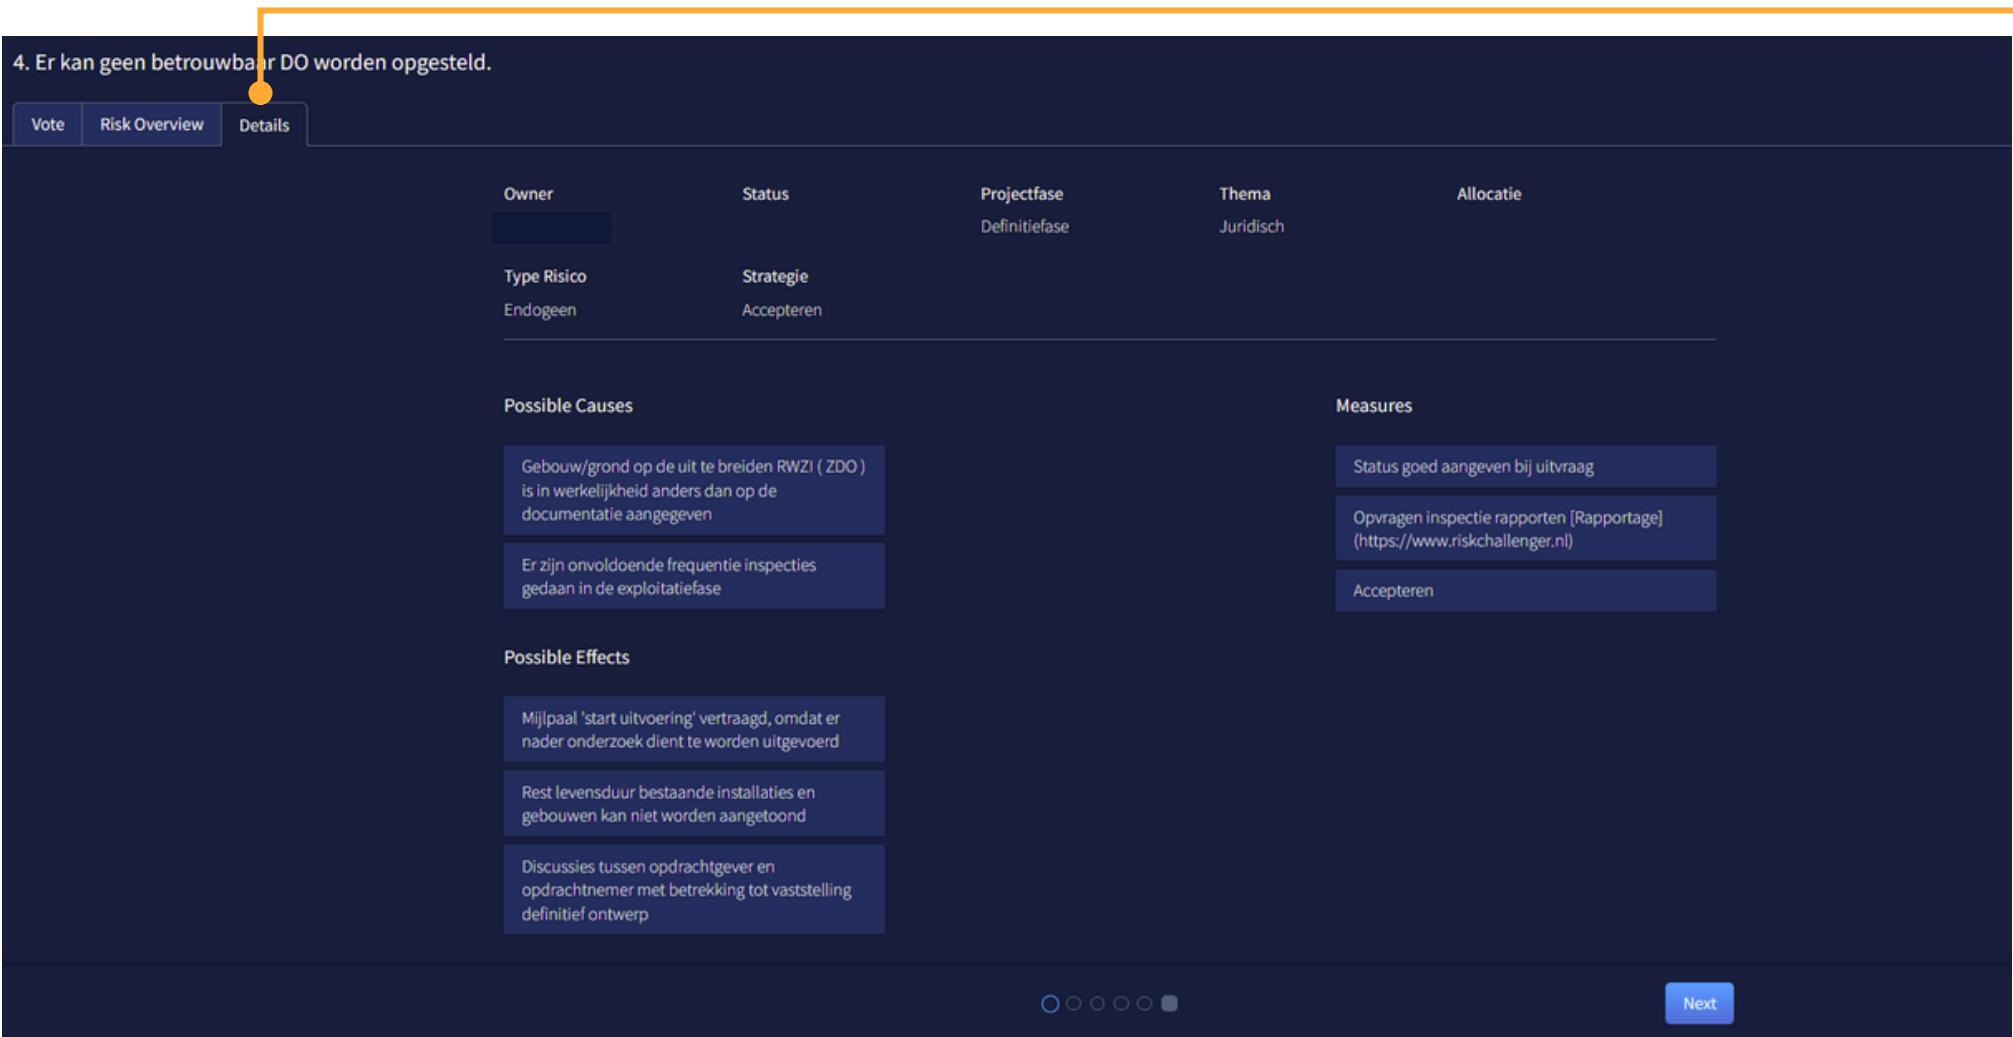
4. Er kan geen betrouwbaar DO worden opgesteld.

Vote | Risk Overview | Details

Owner

Status

Projectfase
Definitiefase

Thema
Juridisch

Allocatie

Type Risico
Endogeen

Strategie
Accepteren

Possible Causes

Gebouw/grond op de uit te breiden RWZI ( ZDO ) is in werkelijkheid anders dan op de documentatie aangegeven

Er zijn onvoldoende frequentie inspecties gedaan in de exploitatiefase

Possible Effects

Mijlpaal 'start uitvoering' vertraagd, omdat er nader onderzoek dient te worden uitgevoerd

Rest levensduur bestaande installaties en gebouwen kan niet worden aangetoond

Discussies tussen opdrachtgever en opdrachtnemer met betrekking tot vaststelling definitief ontwerp

Measures

Status goed aangeven bij uitvraag

Opvragen inspectie rapporten [Rapportage] (https://www.riskchallenger.nl)

Accepteren

Next